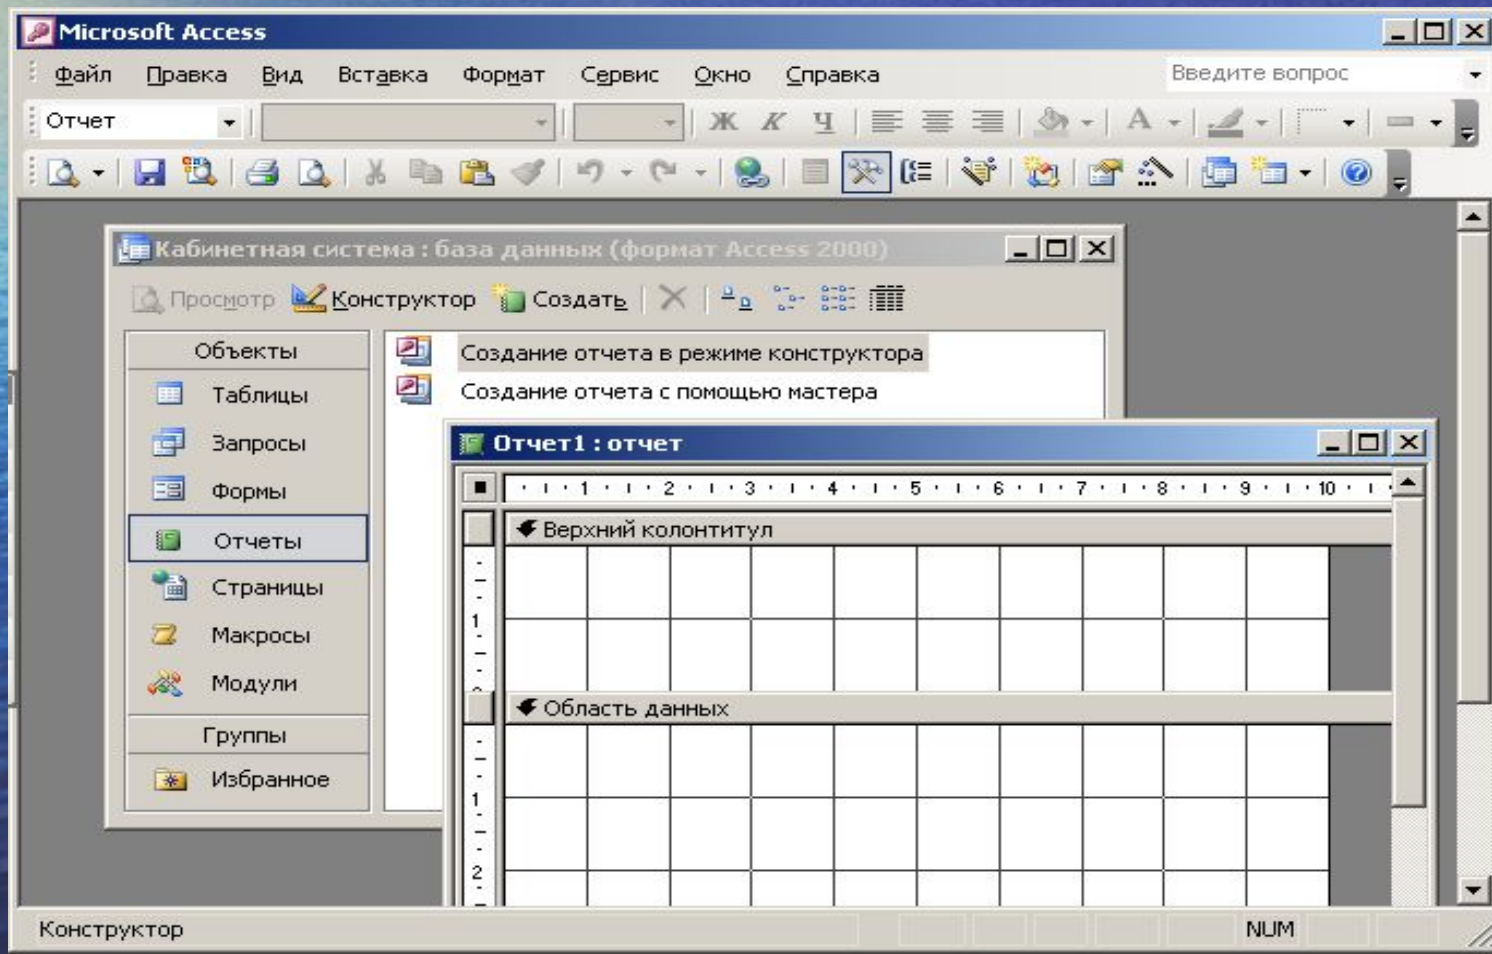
Microsoft Access

Файл Правка Вид Вставка Формат Сервис Окно Справка

Введите вопрос

Отчет

Ж К Ч

Кабинетная система : база данных (формат Access 2000)

Просмотр Конструктор Создать

Объекты

Таблицы

Запросы

Формы

Отчеты

Страницы

Макросы

Модули

Группы

Избранное

Создание отчета в режиме конструктора

Создание отчета с помощью мастера

Отчет1 : отчет

1 2 3 4 5 6 7 8 9 10

Верхний колонтитул

1

Область данных

1

2

Конструктор

NUM